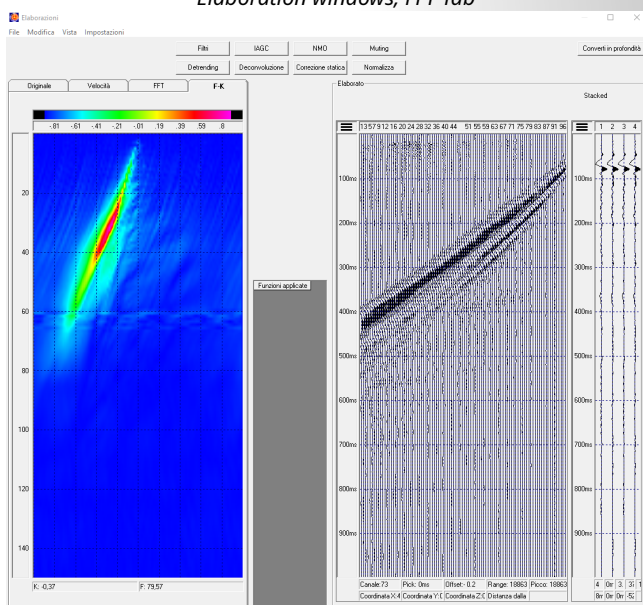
Elaboration windows, FFT tab

Elaborazioni

File Modifica Vista Impostazioni

Filtri IAGC NMO Muting Converti in profondità

Detrending Deconvoluzione Correzione statica Normalizza

Originale Velocità FFT F-K

-.81 -.61 -.41 -.21 -.01 .19 .39 .59 .8

20
40
60
80
100
120
140

K: -0,37 F: 79,57

Funzioni applicate

Elaborato

Stacked

1 3 5 7 9 11 13 16 20 24 28 32 36 40 44 51 55 59 63 67 71 75 79 83 87 91 96

1 2 3 4

100ms
200ms
300ms
400ms
500ms
600ms
700ms
800ms
900ms

Canale: 73 Pick: 0ms Offset: -0.2 Range: 18863 Picco: 18863

Coordinata X: 4 Coordinata Y: 0 Coordinata Z: 0 Distanza dalla

4 0m 3. 3! 1

8m 0m 0m -52